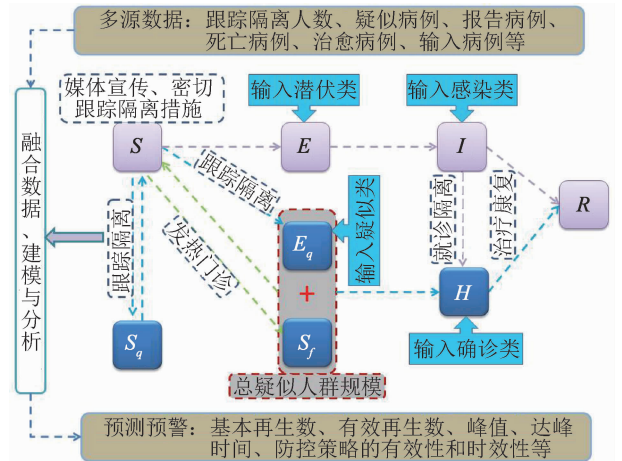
多源数据：跟踪隔离人数、疑似病例、报告病例、死亡病例、治愈病例、输入病例等

融合数据、建模与分析

媒体宣传、密切跟踪隔离措施

输入潜伏类

输入感染类

$S$

$E$

$I$

$R$

跟踪隔离

输入疑似类

就诊隔离

治疗康复

跟踪隔离

发热门诊

$E_q$

+

$S_f$

$H$

$S_q$

输入确诊类

总疑似人群规模

预测预警：基本再生数、有效再生数、峰值、达峰时间、防控策略的有效性和时效性等